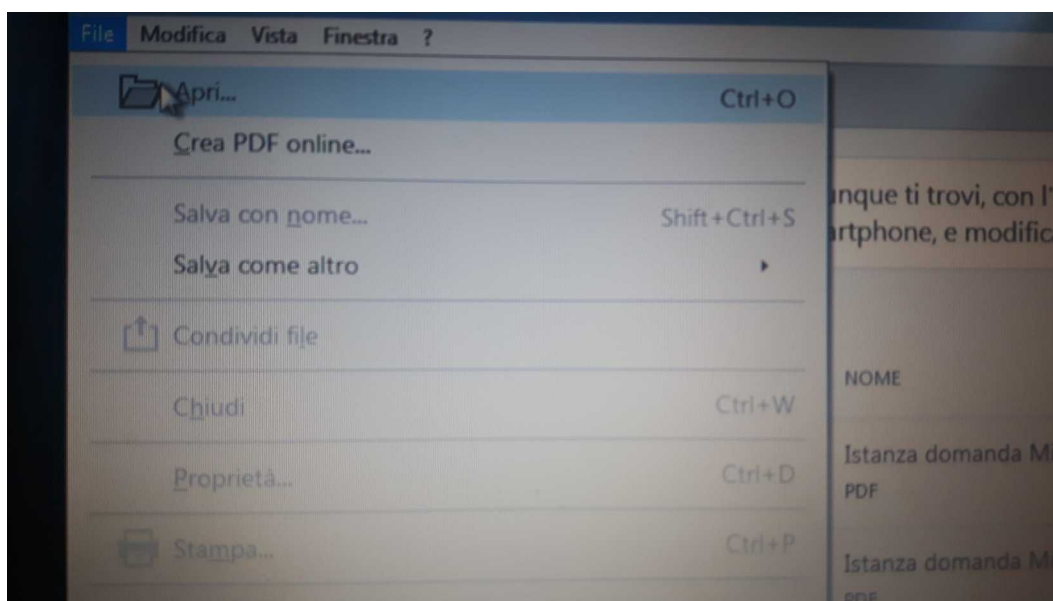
File Modifica Vista Finestra ?

Apri... Ctrl+O
Crea PDF online...

Salva con nome... Shift+Ctrl+S
Salva come altro

Condividi file

Chiudi Ctrl+W

Proprietà... Ctrl+D

Stampa... Ctrl+P

nque ti trovi, con l'
rtphone, e modific

NOME

Istanza domanda M
PDF

Istanza domanda M
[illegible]